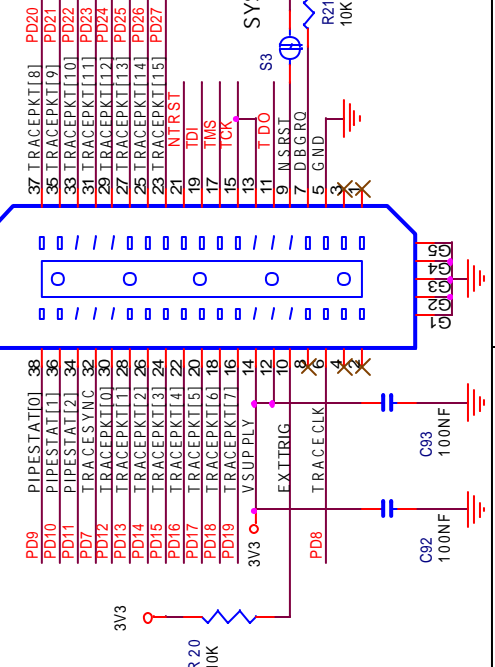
PD20 PD21 PD22 PD23 PD24 PD25 PD26 PD27

SY

R21 10K

S3

37 TRACEPKT[8]
35 TRACEPKT[9]
33 TRACEPKT[10]
31 TRACEPKT[11]
29 TRACEPKT[12]
27 TRACEPKT[13]
25 TRACEPKT[14]
23 TRACEPKT[15]
21 NTRST
19 TDI
17 TMS
15 TCK
13 TDO
11 NSRST
9 DBGRQ
7 GND
5
3
1

G5 G4 G3 G2 G1

38 PIPESTAT[0]
36 PIPESTAT[1]
34 PIPESTAT[2]
32 TRACESYNC
30 TRACEPKT[0]
28 TRACEPKT[1]
26 TRACEPKT[2]
24 TRACEPKT[3]
22 TRACEPKT[4]
20 TRACEPKT[5]
18 TRACEPKT[6]
16 TRACEPKT[7]
14 VSUPPLY
12
10 EXTTRIG
8
6 TRACECLK
4
2

PD9 PD10 PD11 PD7 PD12 PD13 PD14 PD15 PD16 PD17 PD18 PD19

3V3

PD8

C93 100NF

C92 100NF

3V3

R20 10K